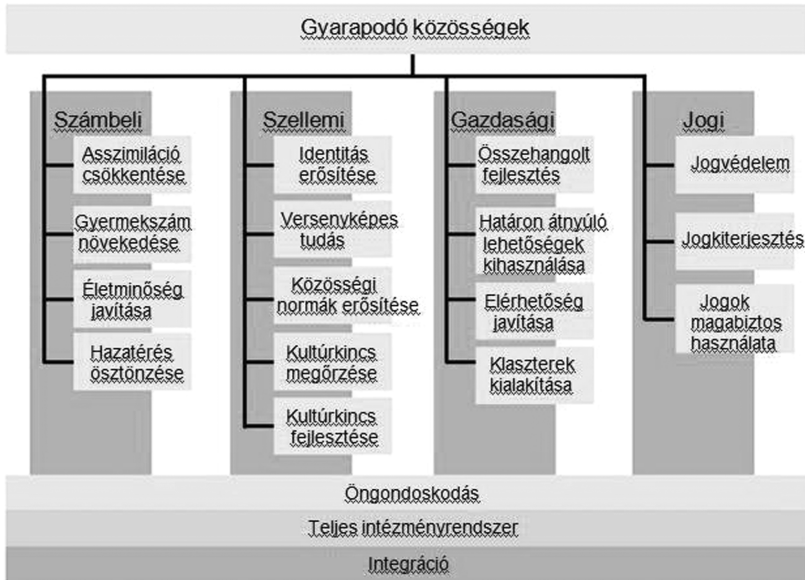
Gyarapodó közösségek

Számbeli

Asszimiláció csökkentése

Gyermekszám növekedése

Életminőség javítása

Hazatérés ösztönzése

Szellemi

Identitás erősítése

Versenyképes tudás

Közösségi normák erősítése

Kultúrkincs megőrzése

Kultúrkincs fejlesztése

Gazdasági

Összehangolt fejlesztés

Határon átnyúló lehetőségek kihasználása

Elérhetőség javítása

Klaszterek kialakítása

Jogi

Jogvédelem

Jogkiterjesztés

Jogok magabiztos használata

Öngondoskodás

Teljes intézményrendszer

Integráció